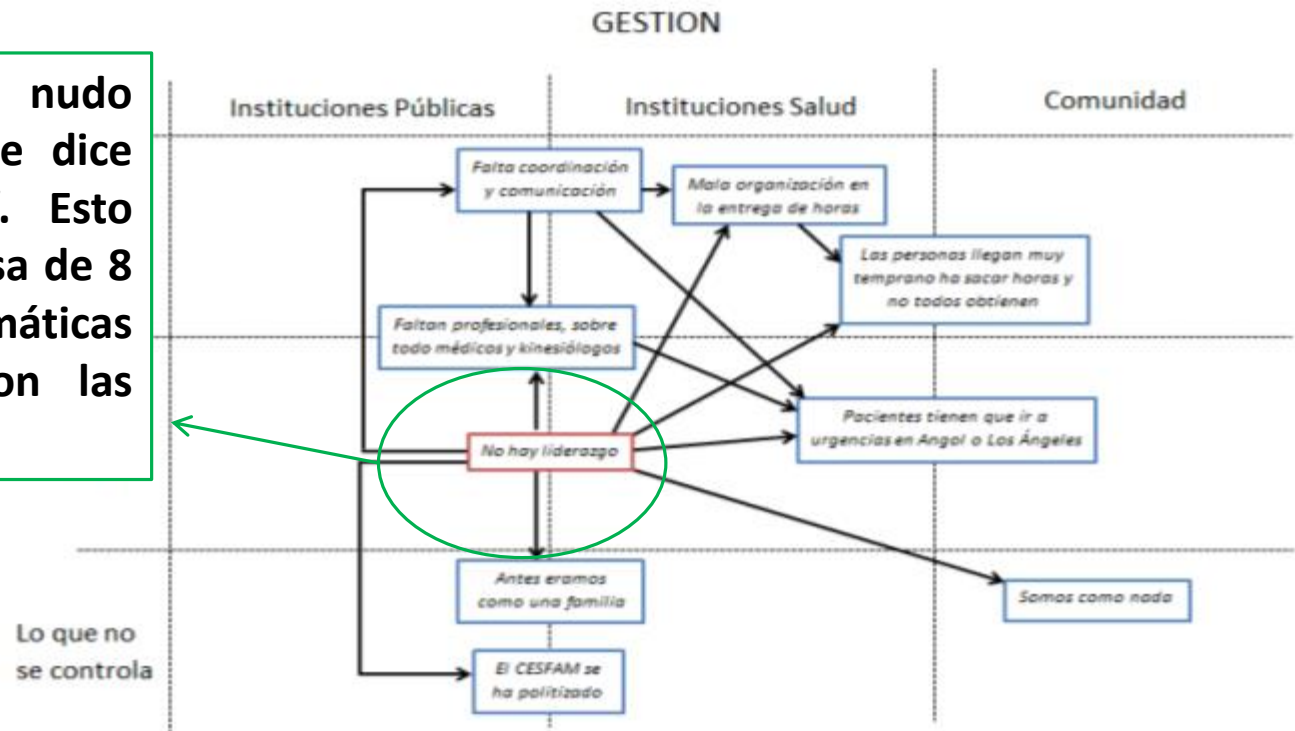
nudo
e dice
. Esto
sa de 8
máticas
on las

GESTION

Instituciones Públicas

Instituciones Salud

Comunidad

Falta coordinación y comunicación

Mala organización en la entrega de horas

Las personas llegan muy temprano ha sacar horas y no todos obtienen

Faltan profesionales, sobre todo médicos y kinesiólogos

Pacientes tienen que ir a urgencias en Angol o Los Ángeles

No hay liderazgo

Antes eramos como una familia

Somos como nada

Lo que no se controla

El CESFAM se ha politizado